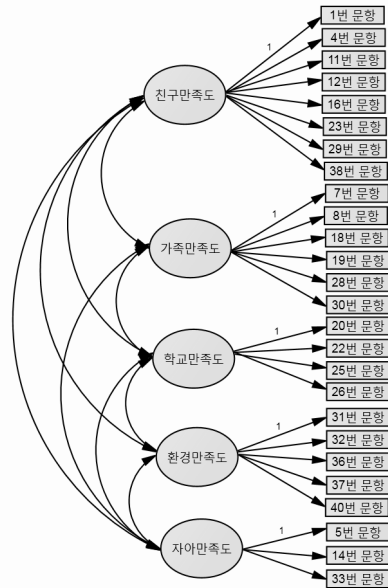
친구만족도
1
1번 문항
4번 문항
11번 문항
12번 문항
16번 문항
23번 문항
29번 문항
38번 문항

가족만족도
1
7번 문항
8번 문항
18번 문항
19번 문항
28번 문항
30번 문항

학교만족도
1
20번 문항
22번 문항
25번 문항
26번 문항

환경만족도
1
31번 문항
32번 문항
36번 문항
37번 문항
40번 문항

자아만족도
1
5번 문항
14번 문항
33번 문항